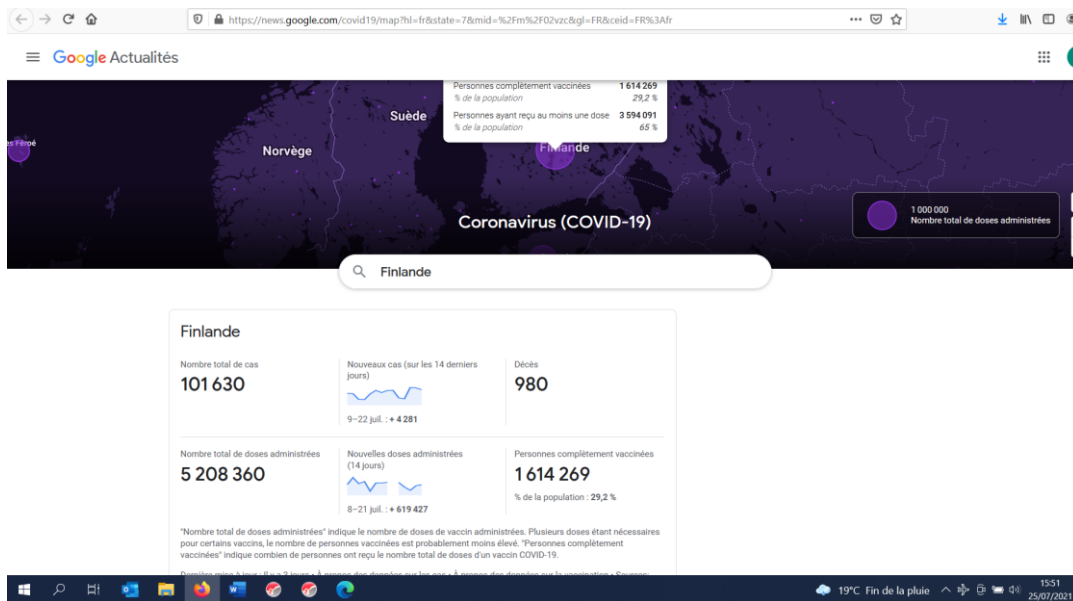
https://news.google.com/covid19/map?hl=fr&state=7&mid=%2Fm%2F02vzc&gl=FR&ceid=FR%3Afr

Google Actualités

Personnes complètement vaccinées 1 614 269
% de la population 29,2 %
Personnes ayant reçu au moins une dose 3 594 091
% de la population 65 %

es Féroé
Norvège
Suède
Finlande

Coronavirus (COVID-19)

1 000 000
Nombre total de doses administrées

Finlande

Finlande

Nombre total de cas
101 630

Nouveaux cas (sur les 14 derniers jours)
9–22 juil. : + 4 281

Décès
980

Nombre total de doses administrées
5 208 360

Nouvelles doses administrées (14 jours)
8–21 juil. : + 619 427

Personnes complètement vaccinées
1 614 269
% de la population : 29,2 %

"Nombre total de doses administrées" indique le nombre de doses de vaccin administrées. Plusieurs doses étant nécessaires pour certains vaccins, le nombre de personnes vaccinées est probablement moins élevé. "Personnes complètement vaccinées" indique combien de personnes ont reçu le nombre total de doses d'un vaccin COVID-19.

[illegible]

19°C Fin de la pluie 15:51 25/07/2021